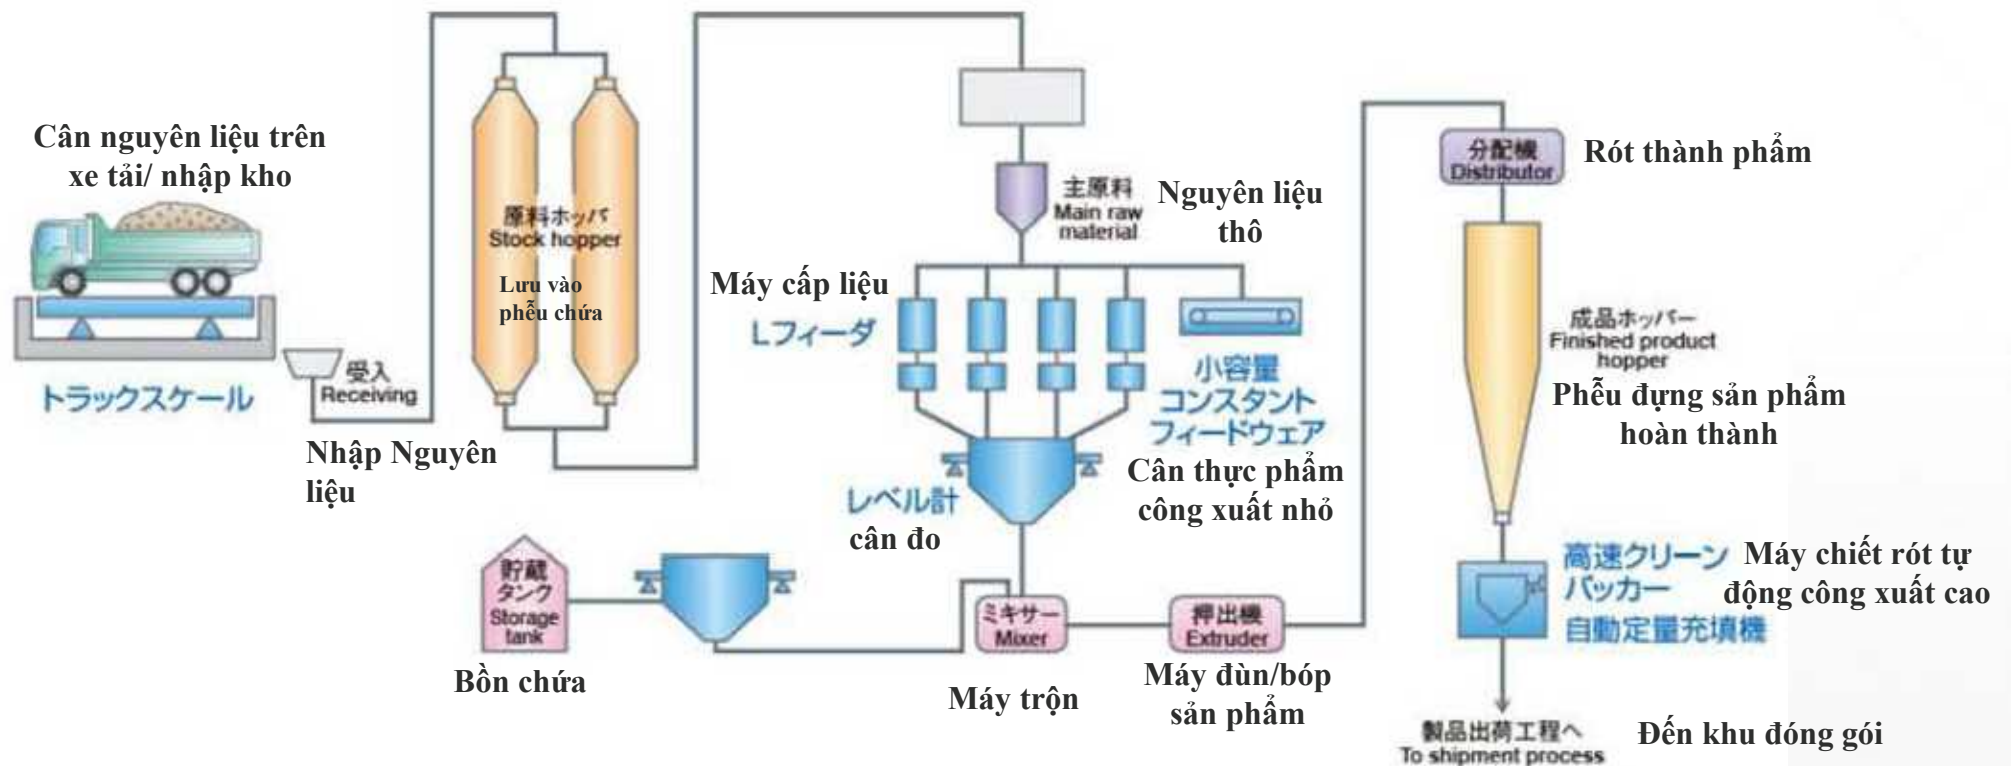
Cân nguyên liệu trên xe tải/ nhập kho

トラックスケール

受入
Receiving

Nhập Nguyên liệu

原料ホッパ
Stock hopper

Lưu vào phễu chứa

主原料
Main raw material

Nguyên liệu thô

Máy cấp liệu

Lフィーダ

小容量
コンスタント
フィードウェア

Cân thực phẩm công xuất nhỏ

レベル計

cân đo

貯蔵
タンク
Storage tank

Bồn chứa

ミキサー
Mixer

Máy trộn

押出機
Extruder

Máy đùn/bóp sản phẩm

分配機
Distributor

Rót thành phẩm

成品ホッパー
Finished product hopper

Phễu đựng sản phẩm hoàn thành

高速クリーン
パッカー
自動定量充填機

Máy chiết rót tự động công xuất cao

製品出荷工程へ
To shipment process

Đến khu đóng gói